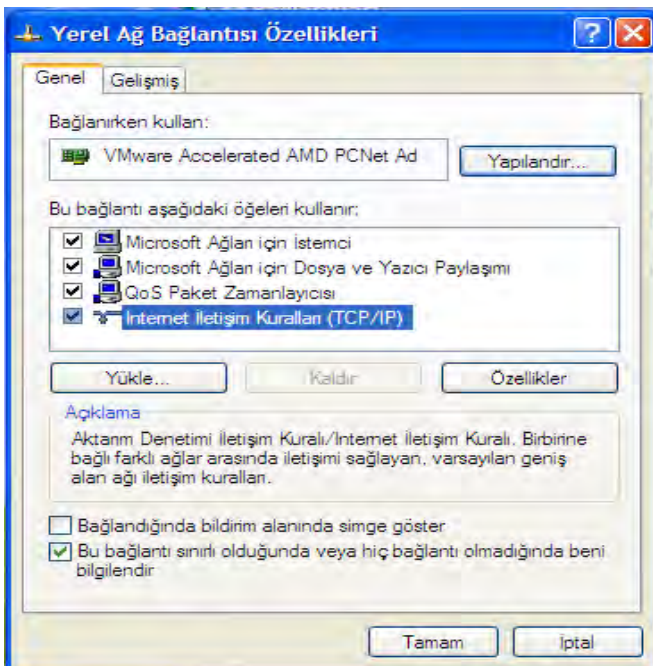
Yerel Ağ Bağlantısı Özellikleri

Genel | Gelişmiş

Bağlanırken kullan:

VMware Accelerated AMD PCNet Ad

Yapılandır...

Bu bağlantı aşağıdaki öğeleri kullanır;

Microsoft Ağları için İstemci
Microsoft Ağları için Dosya ve Yazıcı Paylaşımı
QoS Paket Zamanlayıcısı
Internet İletişim Kuralları (TCP/IP)

Yükle... | Kaldır | Özellikler

Açıklama
Aktarım Denetimi İletişim Kuralı/Internet İletişim Kuralı. Birbirine bağlı farklı ağlar arasında iletişimi sağlayan, varsayılan geniş alan ağı iletişim kuralları.

Bağlandığında bildirim alanında simge göster
Bu bağlantı sınırlı olduğunda veya hiç bağlantı olmadığında beni bilgilendir

Tamam | İptal